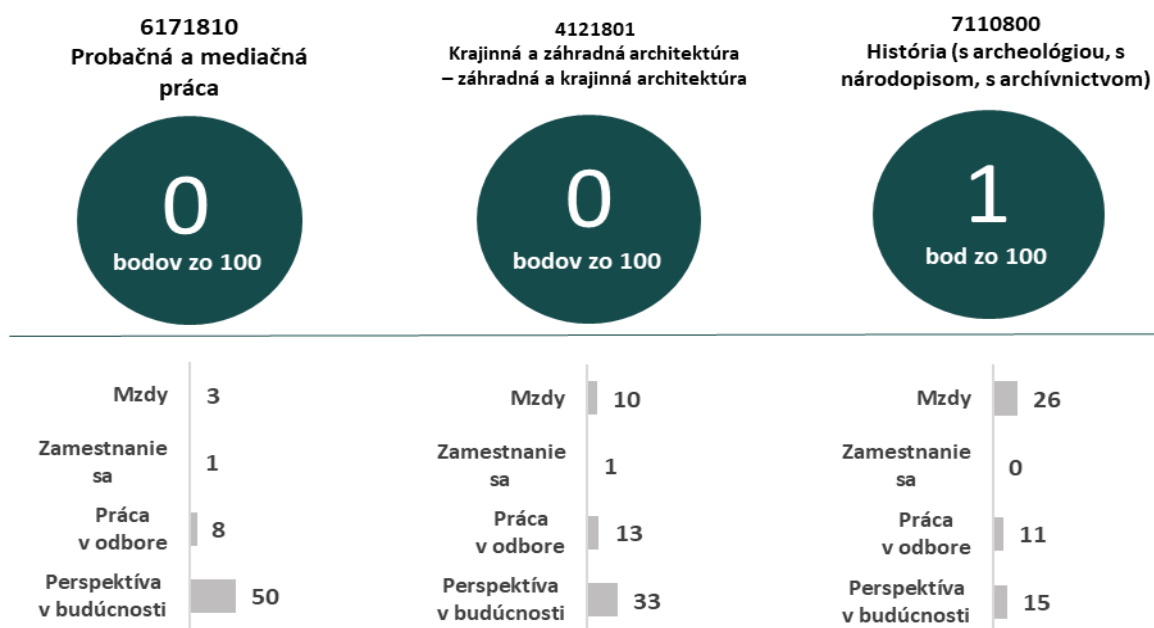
6171810
Probačná a mediačná práca

0
bodov zo 100

Mzdy 3
Zamestnanie sa 1
Práca v odbore 8
Perspektíva v budúcnosti 50

4121801
Krajinná a záhradná architektúra – záhradná a krajinná architektúra

0
bodov zo 100

Mzdy 10
Zamestnanie sa 1
Práca v odbore 13
Perspektíva v budúcnosti 33

7110800
História (s archeológiou, s národopisom, s archívnictvom)

1
bod zo 100

Mzdy 26
Zamestnanie sa 0
Práca v odbore 11
Perspektíva v budúcnosti 15